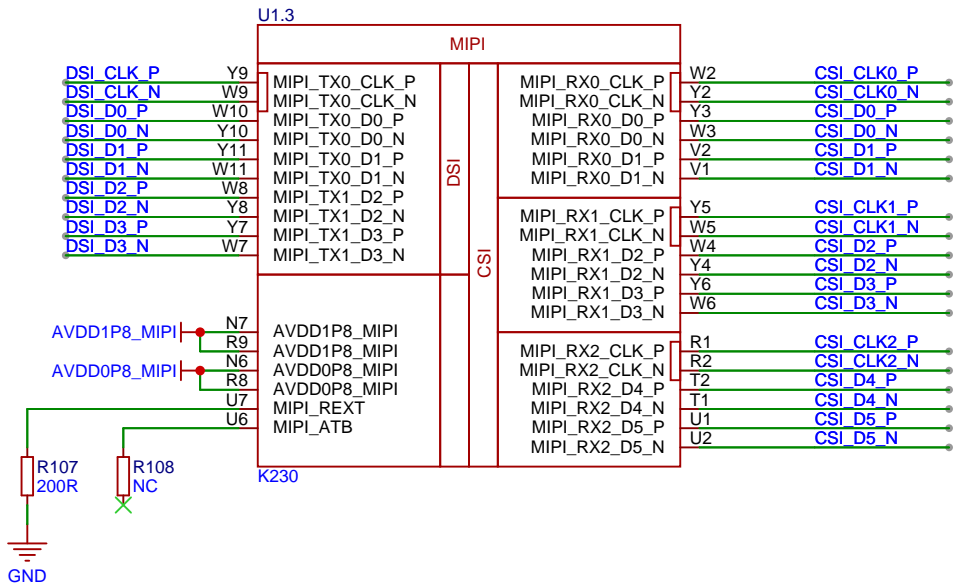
U1.3

MIPI

DSI_CLK_P Y9 MIPI_TX0_CLK_P
DSI_CLK_N W9 MIPI_TX0_CLK_N
DSI_D0_P W10 MIPI_TX0_D0_P
DSI_D0_N Y10 MIPI_TX0_D0_N
DSI_D1_P Y11 MIPI_TX0_D1_P
DSI_D1_N W11 MIPI_TX0_D1_N
DSI_D2_P W8 MIPI_TX1_D2_P
DSI_D2_N Y8 MIPI_TX1_D2_N
DSI_D3_P Y7 MIPI_TX1_D3_P
DSI_D3_N W7 MIPI_TX1_D3_N

DSI

CSI

MIPI_RX0_CLK_P W2 CSI_CLK0_P
MIPI_RX0_CLK_N Y2 CSI_CLK0_N
MIPI_RX0_D0_P Y3 CSI_D0_P
MIPI_RX0_D0_N W3 CSI_D0_N
MIPI_RX0_D1_P V2 CSI_D1_P
MIPI_RX0_D1_N V1 CSI_D1_N
MIPI_RX1_CLK_P Y5 CSI_CLK1_P
MIPI_RX1_CLK_N W5 CSI_CLK1_N
MIPI_RX1_D2_P W4 CSI_D2_P
MIPI_RX1_D2_N Y4 CSI_D2_N
MIPI_RX1_D3_P Y6 CSI_D3_P
MIPI_RX1_D3_N W6 CSI_D3_N
MIPI_RX2_CLK_P R1 CSI_CLK2_P
MIPI_RX2_CLK_N R2 CSI_CLK2_N
MIPI_RX2_D4_P T2 CSI_D4_P
MIPI_RX2_D4_N T1 CSI_D4_N
MIPI_RX2_D5_P U1 CSI_D5_P
MIPI_RX2_D5_N U2 CSI_D5_N

AVDD1P8_MIPI N7 AVDD1P8_MIPI
R9 AVDD1P8_MIPI
AVDD0P8_MIPI N6 AVDD0P8_MIPI
R8 AVDD0P8_MIPI
U7 MIPI_REXT
U6 MIPI_ATB

R107
200R
R108
NC
GND
K230